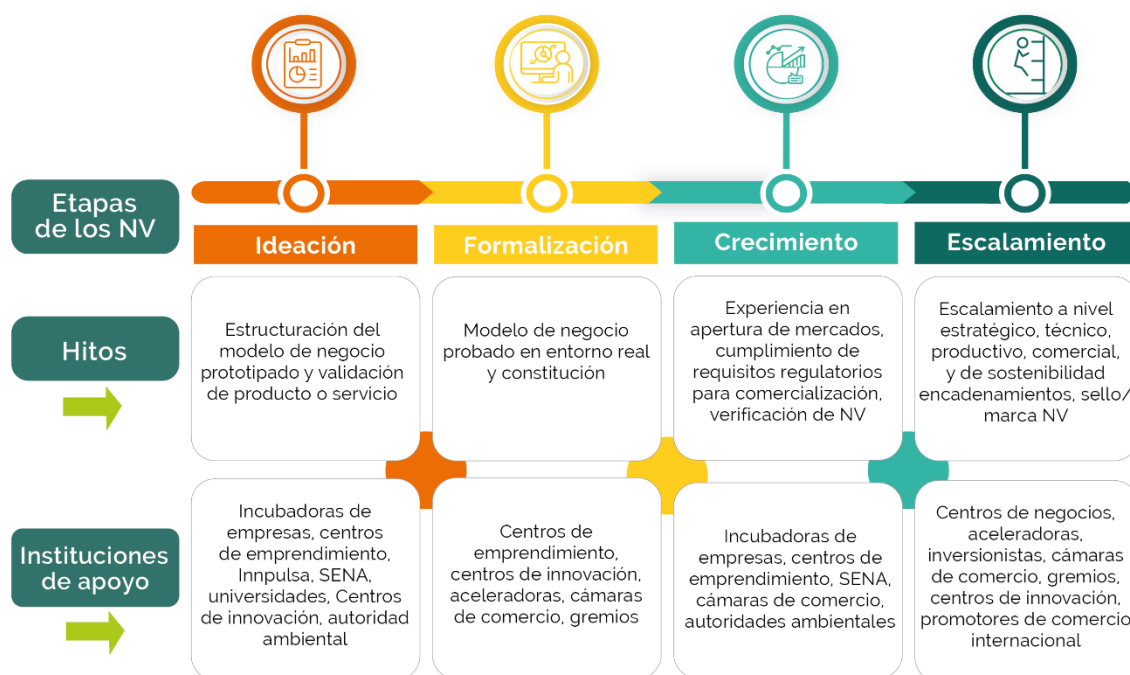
Etapas de los NV

Ideación

Formalización

Crecimiento

Escalamiento

Hitos

Estructuración del modelo de negocio prototipado y validación de producto o servicio

Modelo de negocio probado en entorno real y constitución

Experiencia en apertura de mercados, cumplimiento de requisitos regulatorios para comercialización, verificación de NV

Escalamiento a nivel estratégico, técnico, productivo, comercial, y de sostenibilidad encadenamientos, sello/ marca NV

Instituciones de apoyo

Incubadoras de empresas, centros de emprendimiento, Innpulsa, SENA, universidades, Centros de innovación, autoridad ambiental

Centros de emprendimiento, centros de innovación, aceleradoras, cámaras de comercio, gremios

Incubadoras de empresas, centros de emprendimiento, SENA, cámaras de comercio, autoridades ambientales

Centros de negocios, aceleradoras, inversionistas, cámaras de comercio, gremios, centros de innovación, promotores de comercio internacional